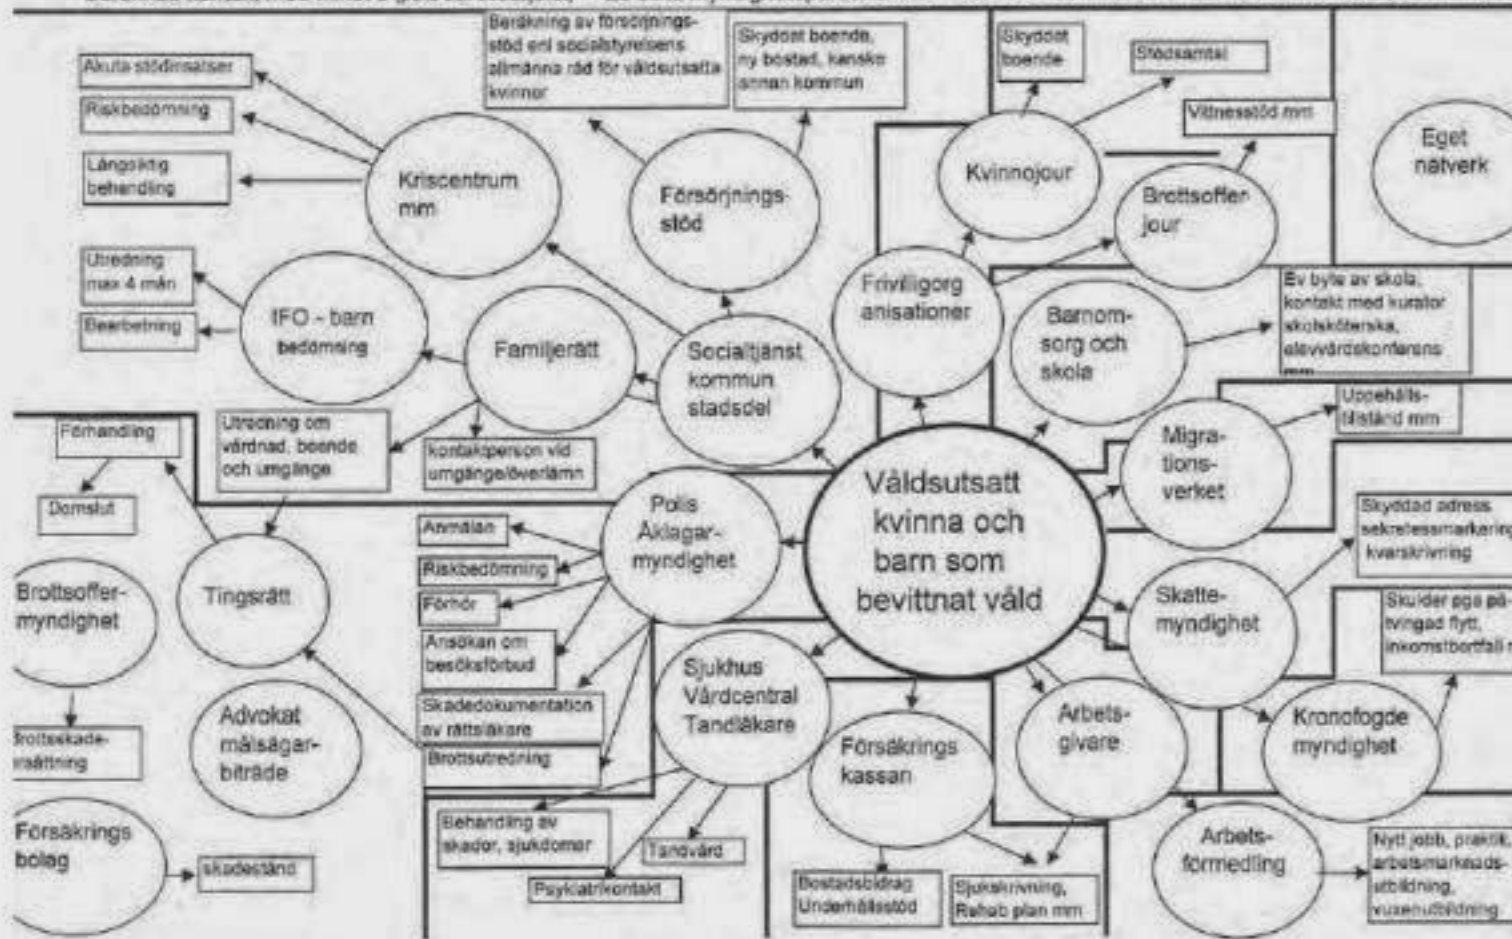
Beräkning av försörjningsstöd enl socialstyrelsens allmänna råd för våldsutsatta kvinnor

Skyddat boende, ny bostad, kanske annan kommun

Skyddat boende

Stödsamtal

Vittnesstöd mm

Eget nätverk

Akuta stödinsatser

Riskbedömning

Långsiktig behandling

Kriscentrum mm

Försörjningsstöd

Kvinnojour

Brottsoffer jour

Utredning max 4 mån

Bearbetning

IFO - barn bedömning

Familjerätt

Socialtjänst kommun stadsdel

Frivilligorganisationer

Barnomsorg och skola

Ev byte av skola, kontakt med kurator skolsköterska, elevvårdskonferens mm

Uppehållstillstånd mm

Förhandling

Domslut

Utredning om vårdnad, boende och umgänge

kontaktperson vid umgänge/överlämn

Migrationsverket

Våldsutsatt kvinna och barn som bevittnat våld

Polis Åklagarmyndighet

Anmälan

Riskbedömning

Förhör

Ansökan om besöksförbud

Skadedokumentation av rättsläkare

Brottsutredning

Skyddad adress sekretessmarkering kvarskrivning

Brottsoffermyndighet

Tingsrätt

Skattemyndighet

Skulder pga påtvingad flytt, inkomstbortfall

Advokat målsägarbiträde

Sjukhus Vårdcentral Tandläkare

Försäkrings kassan

Arbetsgivare

Kronofogde myndighet

Brottsskadeersättning

Försäkrings bolag

skadestånd

Behandling av skador, sjukdomar

Tandvård

Psykiatrikontakt

Bostadsbidrag Underhållsstöd

Sjukskrivning, Rehab plan mm

Arbetsförmedling

Nytt jobb, praktik, arbetsmarknadsutbildning, vuxenutbildning